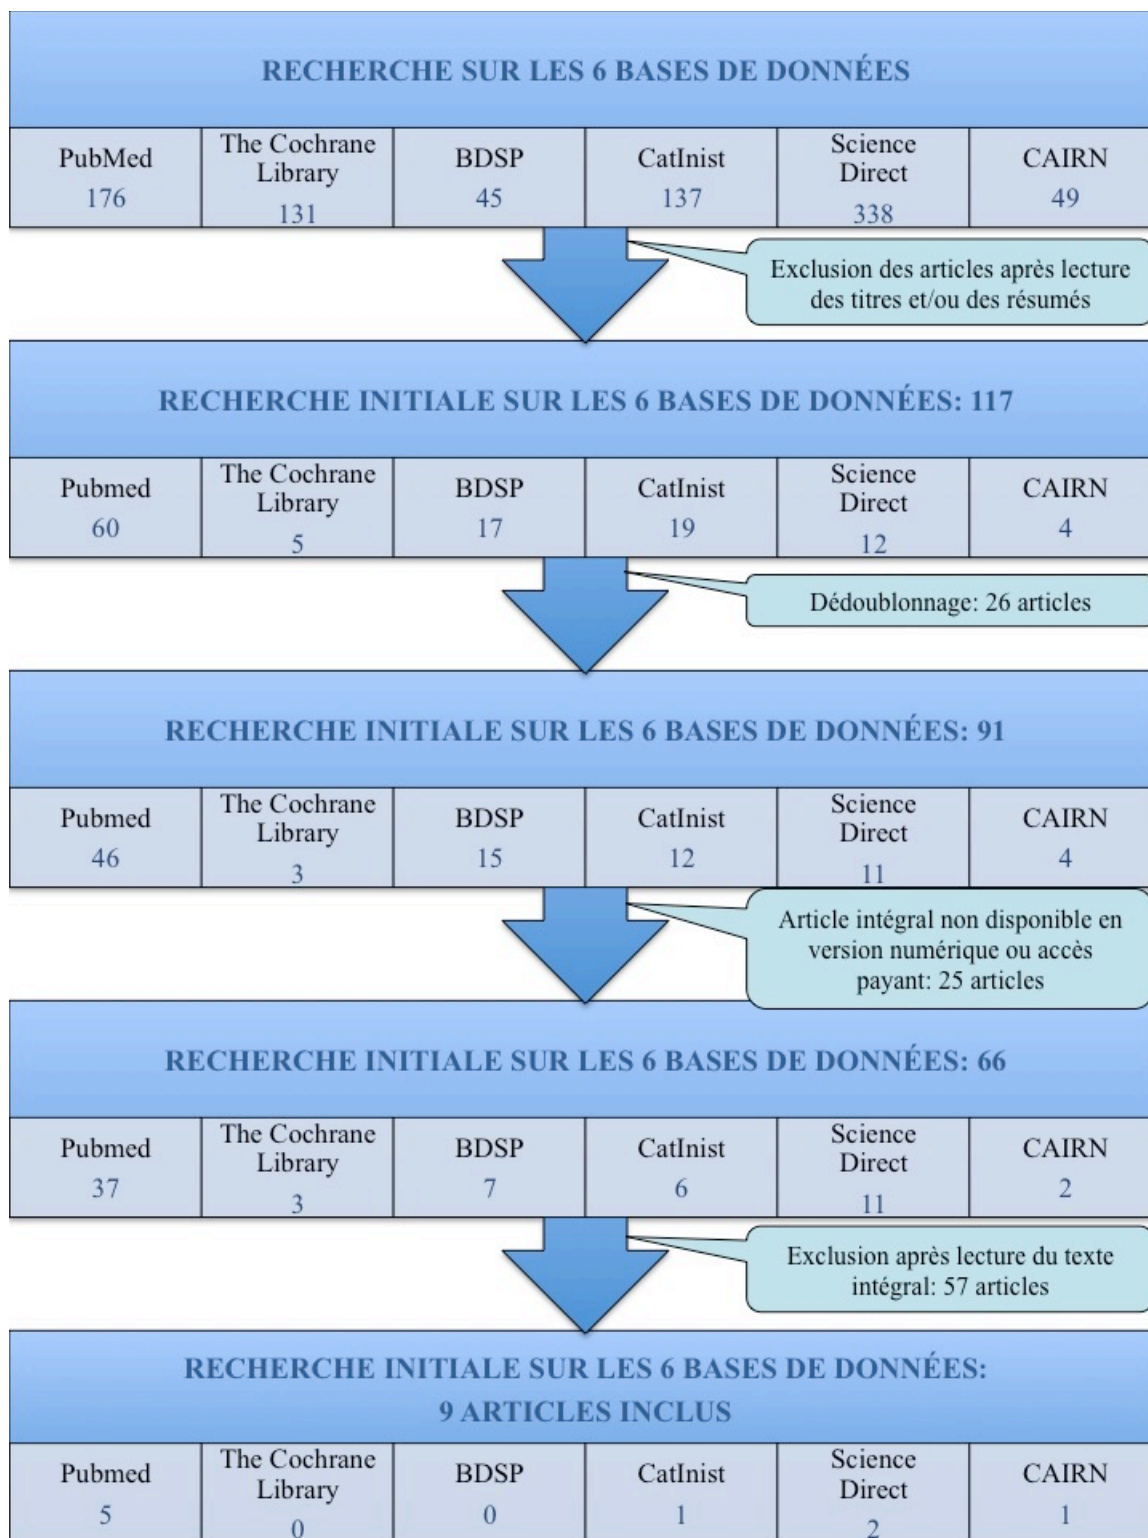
RECHERCHE SUR LES 6 BASES DE DONNÉES

| PubMed 176 | The Cochrane Library 131 | BDSP 45 | CatInist 137 | Science Direct 338 | CAIRN 49 |
|---|---|---|---|---|---|

Exclusion des articles après lecture des titres et/ou des résumés

RECHERCHE INITIALE SUR LES 6 BASES DE DONNÉES: 117

| Pubmed 60 | The Cochrane Library 5 | BDSP 17 | CatInist 19 | Science Direct 12 | CAIRN 4 |
|---|---|---|---|---|---|

Dédoublonnage: 26 articles

RECHERCHE INITIALE SUR LES 6 BASES DE DONNÉES: 91

| Pubmed 46 | The Cochrane Library 3 | BDSP 15 | CatInist 12 | Science Direct 11 | CAIRN 4 |
|---|---|---|---|---|---|

Article intégral non disponible en version numérique ou accès payant: 25 articles

RECHERCHE INITIALE SUR LES 6 BASES DE DONNÉES: 66

| Pubmed 37 | The Cochrane Library 3 | BDSP 7 | CatInist 6 | Science Direct 11 | CAIRN 2 |
|---|---|---|---|---|---|

Exclusion après lecture du texte intégral: 57 articles

RECHERCHE INITIALE SUR LES 6 BASES DE DONNÉES:
9 ARTICLES INCLUS

| Pubmed 5 | The Cochrane Library 0 | BDSP 0 | CatInist 1 | Science Direct 2 | CAIRN 1 |
|---|---|---|---|---|---|